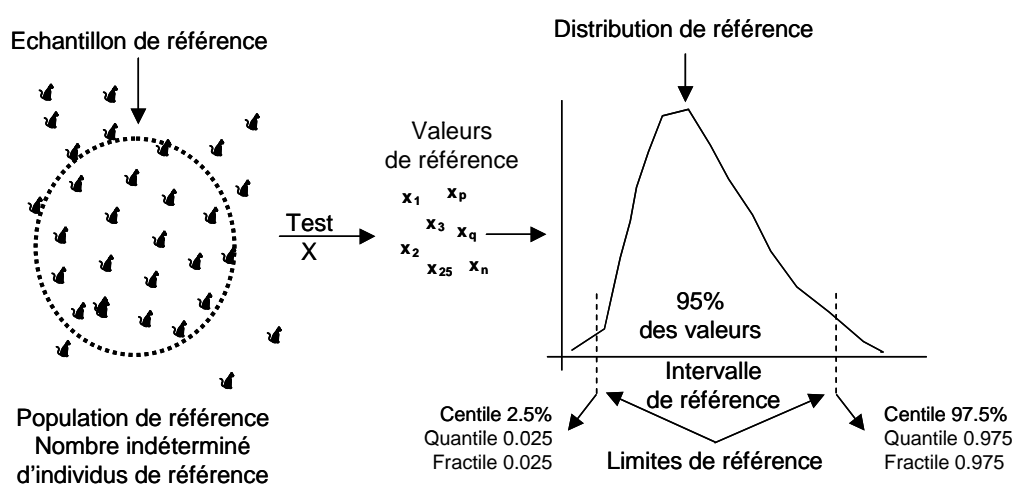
Echantillon de référence

Distribution de référence

Valeurs de référence

$x_1$ $x_p$ $x_3$ $x_q$ $x_2$ $x_{25}$ $x_n$

Test X

95% des valeurs

Intervalle de référence

Population de référence Nombre indéterminé d'individus de référence

Centile 2.5%
Quantile 0.025
Fractile 0.025

Limites de référence

Centile 97.5%
Quantile 0.975
Fractile 0.975